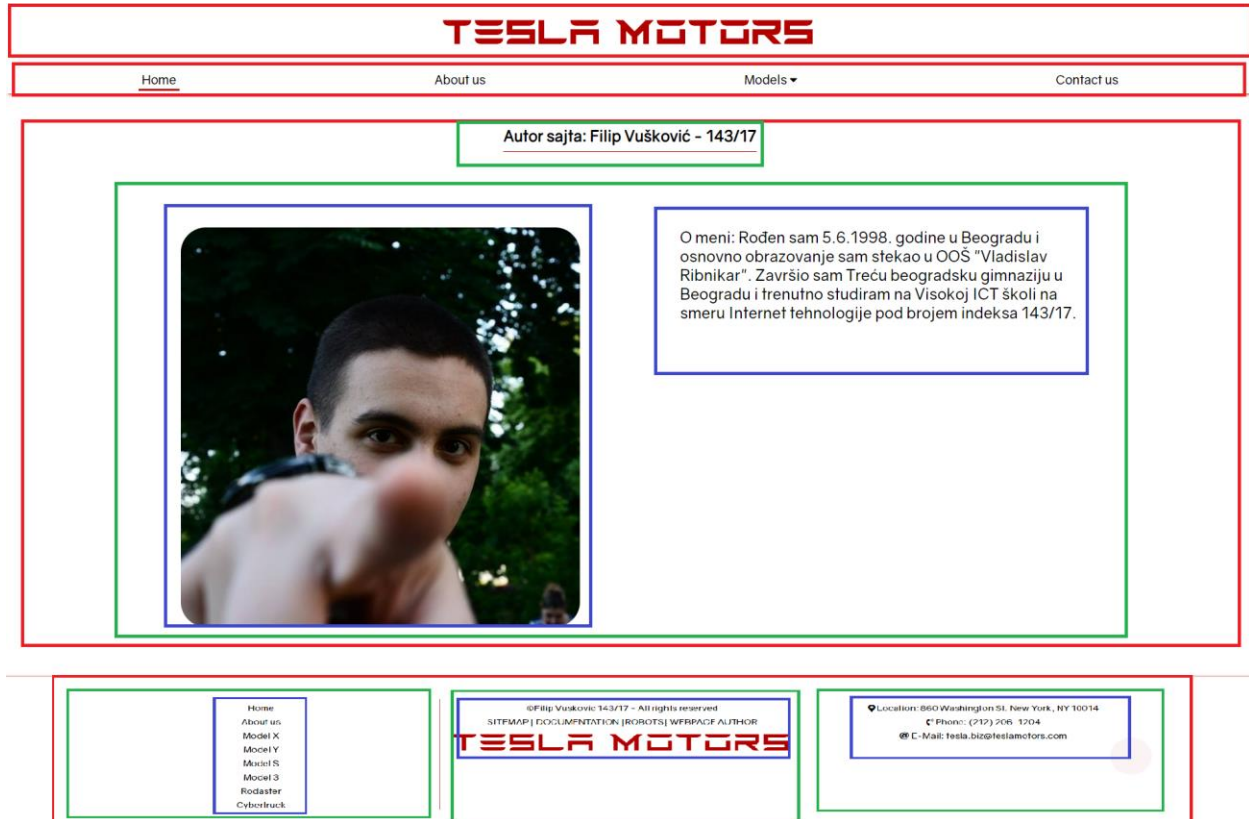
TESLA MOTORS

Home
About us
Models
Contact us

Autor sajta: Filip Vušković - 143/17

O meni: Rođen sam 5.6.1998. godine u Beogradu i osnovno obrazovanje sam stekao u OOŠ "Vladislav Ribnikar". Završio sam Treću beogradsku gimnaziju u Beogradu i trenutno studiram na Visokoj ICT školi na smeru Internet tehnologije pod brojem indeksa 143/17.

Home
About us
Model X
Model Y
Model S
Model 3
Rodaster
Cybertruck

©Filip Vuskovic 143/17 - All rights reserved
SITEMAP | DOCUMENTATION | ROBOTS | WEBPAGE AUTHOR
TESLA MOTORS

Location: 860 Washington St. New York, NY 10014
Phone: (212) 206 1204
E-Mail: tesla.biz@teslamotors.com